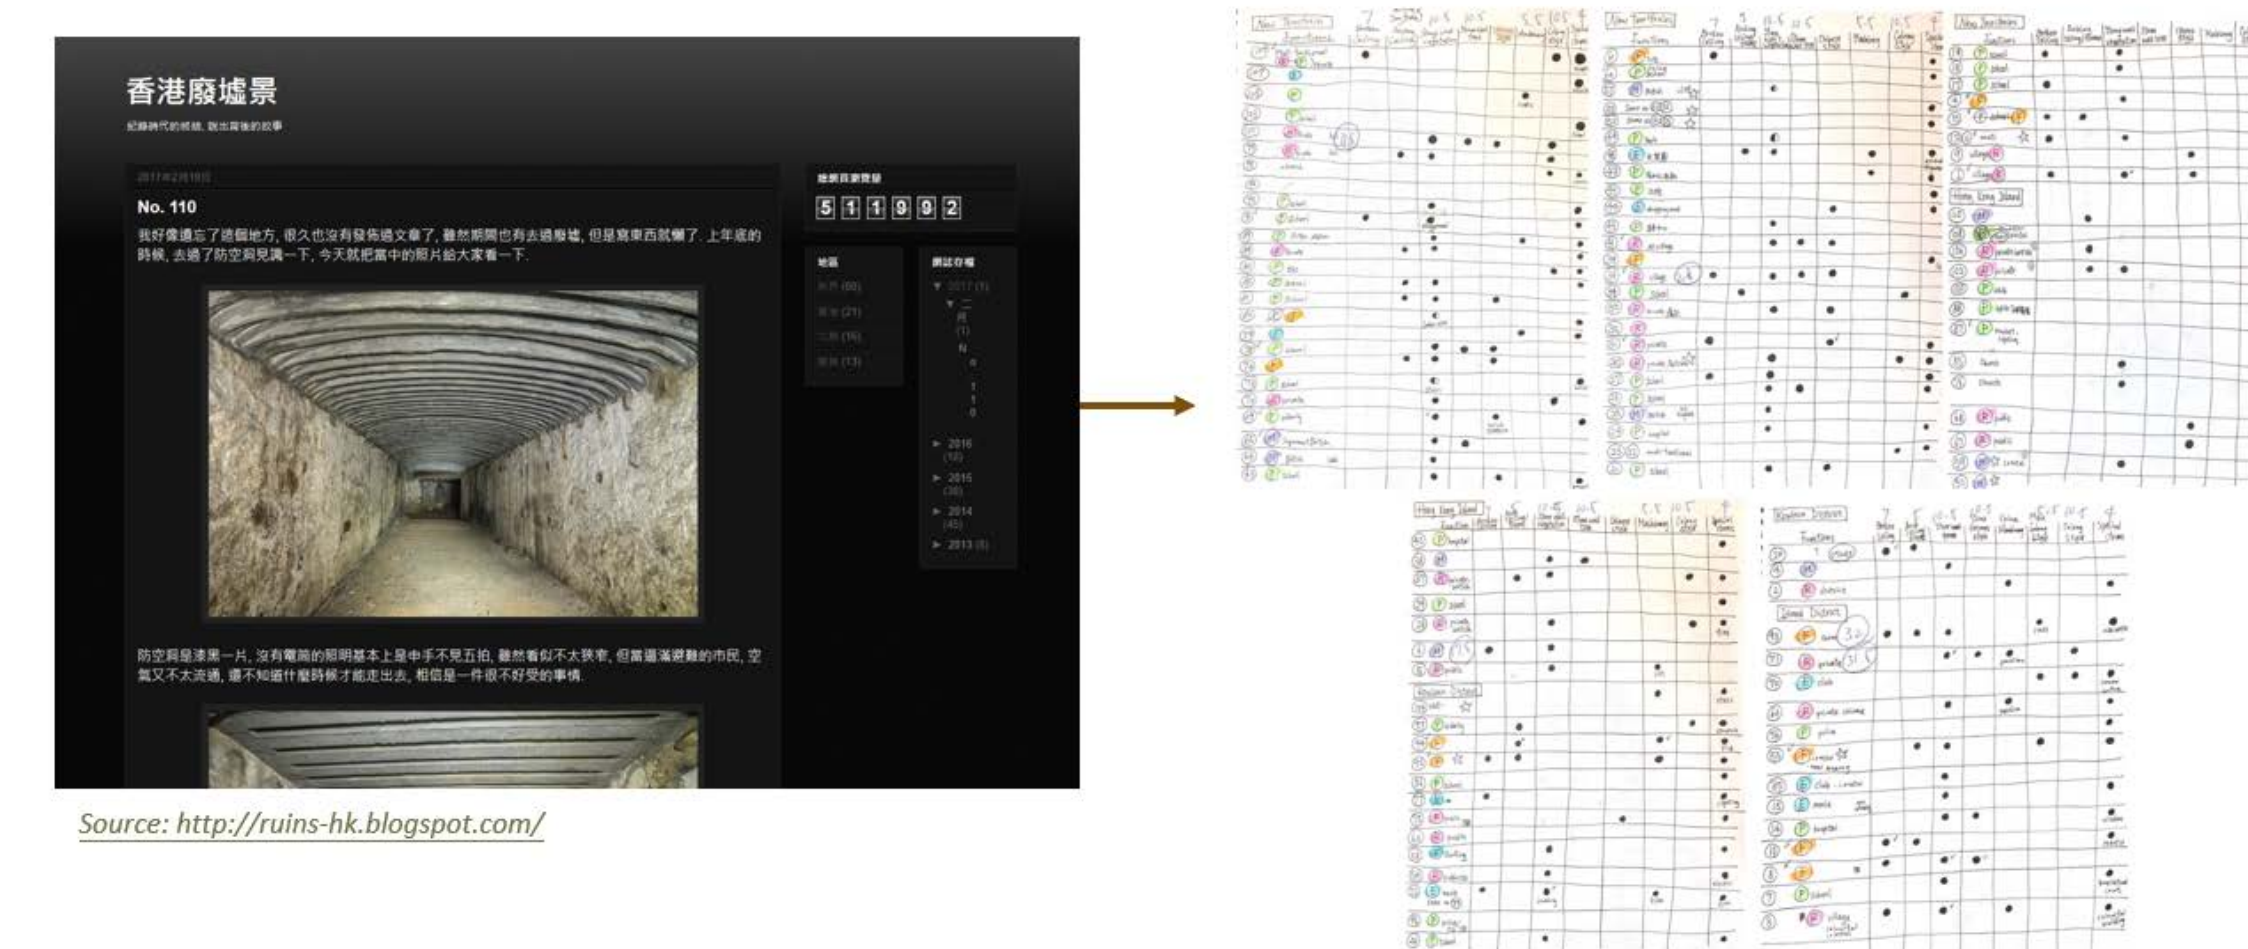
香港廢墟景

紀錄時代的痕迹，說出背後的故事

2017年2月19日

No. 110

我好像遺忘了這個地方，很久也沒有發佈過文章了，雖然期間也有去過廢墟，但是寫東西就懶了。上年底的時候，去過了防空洞見識一下，今天就把當中的照片給大家看一下。

防空洞是漆黑一片，沒有電筒的照明基本上是伸手不見五指，雖然看似不太狹窄，但當逼滿避難的市民，空氣又不太流通，還不知道什麼時候才能走出去，相信是一件很不好受的事情。

總瀏覽量

5 1 1 9 9 2

地區

網誌存檔

▼ 2017 (1)

► 2016

► 2015

► 2014

► 2013

Source: http://ruins-hk.blogspot.com/

New Territories

New Territories

New Territories

Hong Kong Island

Hong Kong Island

Kowloon District

Kowloon District

Island District

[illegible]